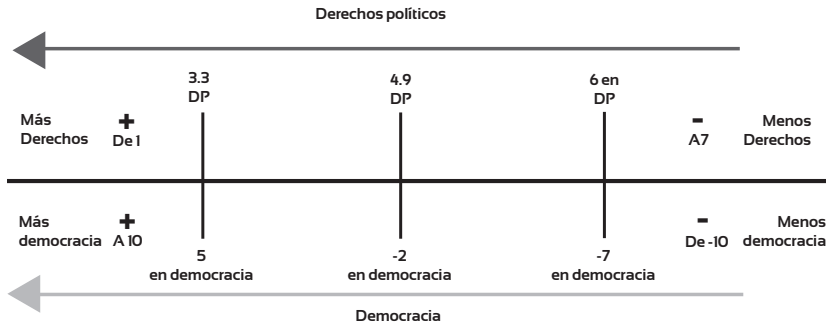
Derechos políticos

3.3 DP

4.9 DP

6 en DP

Más Derechos

+ De 1

- A7

Menos Derechos

Más democracia

+ A 10

5 en democracia

-2 en democracia

-7 en democracia

- De -10

Menos democracia

Democracia